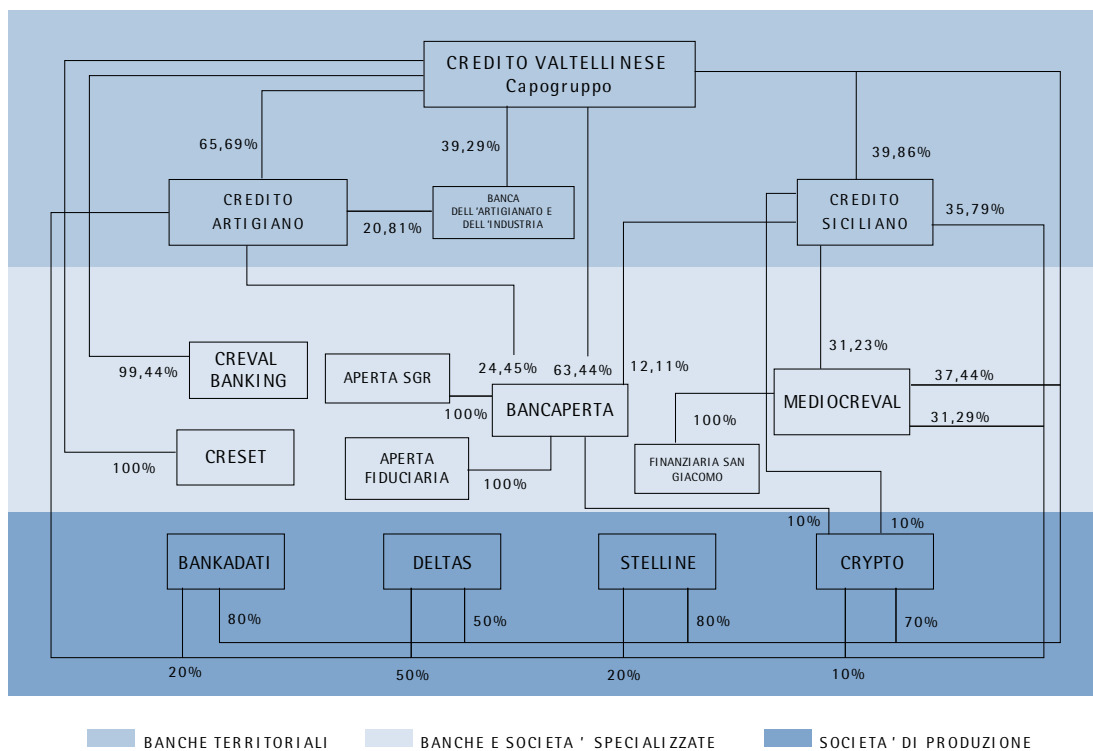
CREDITO VALTELLINESE
Capogruppo

65,69%

39,29%

39,86%

CREDITO ARTIGIANO

BANCA DELL'ARTIGIANATO E DELL'INDUSTRIA

20,81%

CREDITO SICILIANO

35,79%

CREVAL BANKING

99,44%

APERTA SGR

24,45%

63,44%

12,11%

31,23%

MEDIOCREVAL

37,44%

31,29%

100%

BANCAPERTA

100%

CRESET

100%

APERTA FIDUCIARIA

100%

FINANZIARIA SAN GIACOMO

10%

10%

BANKADATI

DELTAS

STELLINE

CRYPTO

80%

50%

80%

70%

20%

50%

20%

10%

BANCHE TERRITORIALI

BANCHE E SOCIETA' SPECIALIZZATE

SOCIETA' DI PRODUZIONE